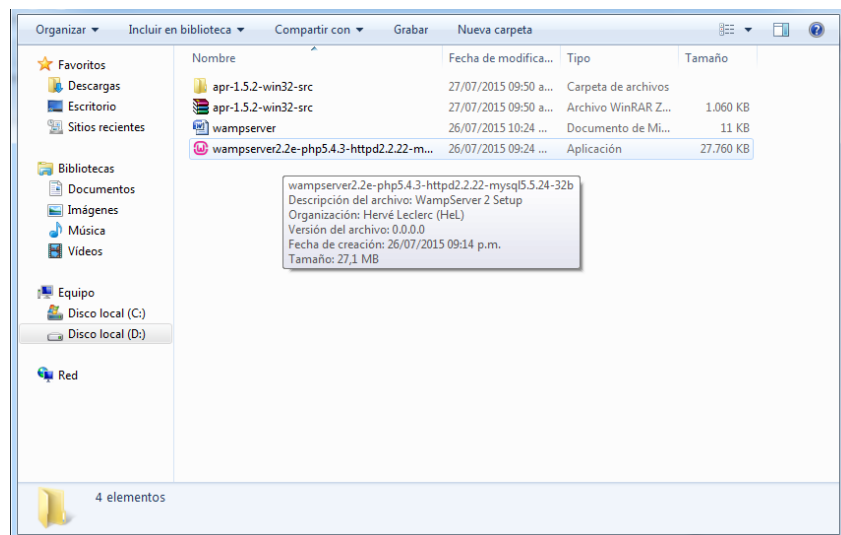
Organizar ▾ Incluir en biblioteca ▾ Compartir con ▾ Grabar Nueva carpeta

Favoritos
Descargas
Escritorio
Sitios recientes

Bibliotecas
Documentos
Imágenes
Música
Vídeos

Equipo
Disco local (C:)
Disco local (D:)

Red

| Nombre | Fecha de modifica... | Tipo | Tamaño |
|---|---|---|---|
| apr-1.5.2-win32-src | 27/07/2015 09:50 a... | Carpeta de archivos | |
| apr-1.5.2-win32-src | 27/07/2015 09:50 a... | Archivo WinRAR Z... | 1.060 KB |
| wampserver | 26/07/2015 10:24 ... | Documento de Mi... | 11 KB |
| wampserver2.2e-php5.4.3-httpd2.2.22-m... | 26/07/2015 09:24 ... | Aplicación | 27.760 KB |

wampserver2.2e-php5.4.3-httpd2.2.22-mysql5.5.24-32b
Descripción del archivo: WampServer 2 Setup
Organización: Hervé Leclerc (HeL)
Versión del archivo: 0.0.0.0
Fecha de creación: 26/07/2015 09:14 p.m.
Tamaño: 27,1 MB

4 elementos